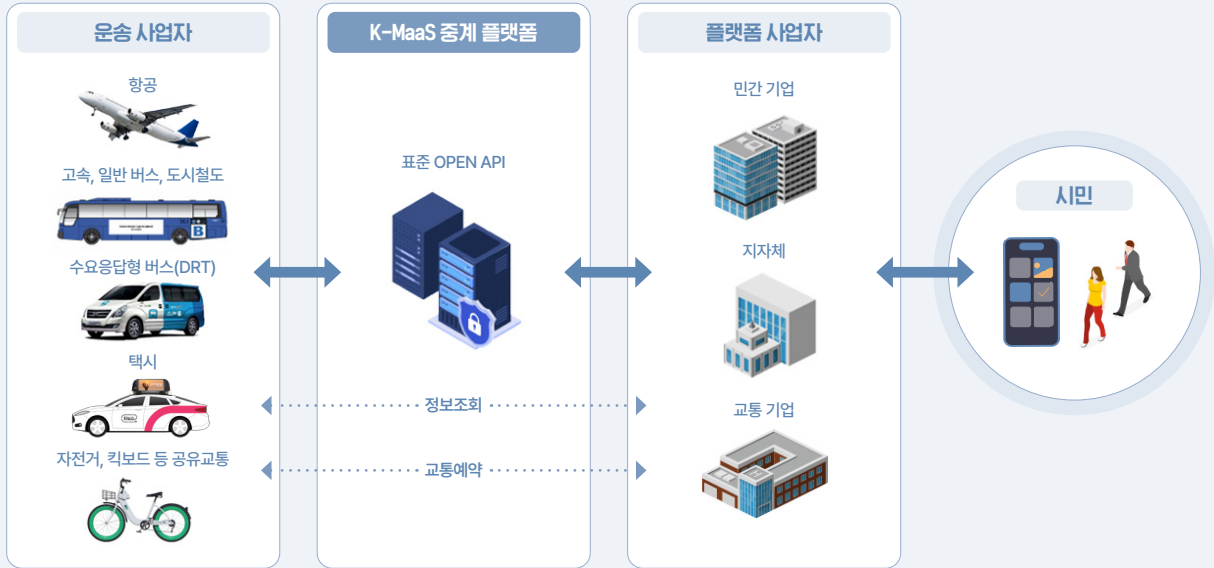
운송 사업자

항공

고속, 일반 버스, 도시철도

수요응답형 버스(DRT)

택시

자전거, 킥보드 등 공유교통

K-MaaS 중계 플랫폼

표준 OPEN API

정보조회

교통예약

플랫폼 사업자

민간 기업

지자체

교통 기업

시민